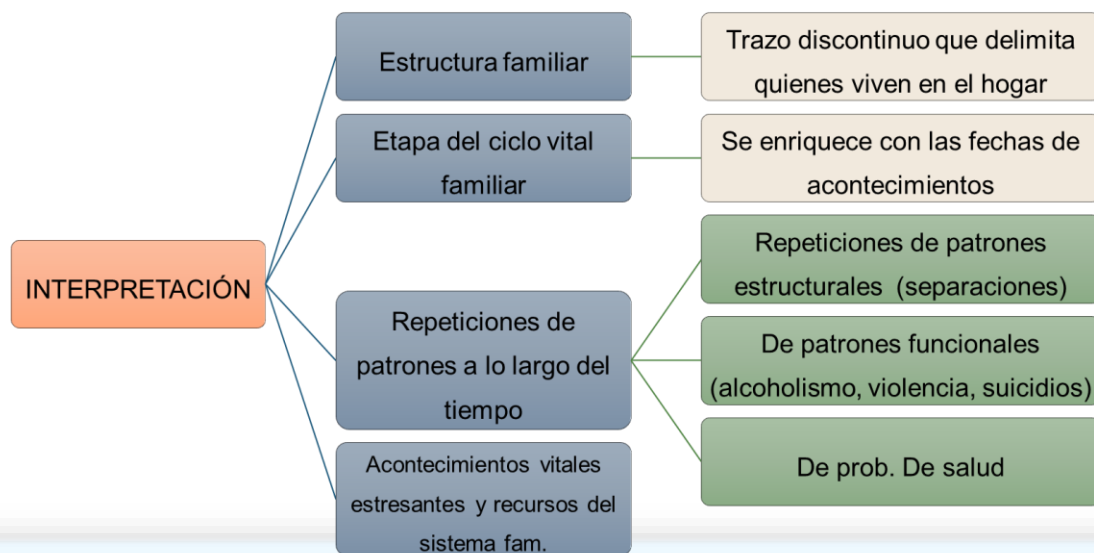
INTERPRETACIÓN

Estructura familiar

Trazo discontinuo que delimita quienes viven en el hogar

Etapa del ciclo vital familiar

Se enriquece con las fechas de acontecimientos

Repeticiones de patrones a lo largo del tiempo

Repeticiones de patrones estructurales (separaciones)

De patrones funcionales (alcoholismo, violencia, suicidios)

De prob. De salud

Acontecimientos vitales estresantes y recursos del sistema fam.